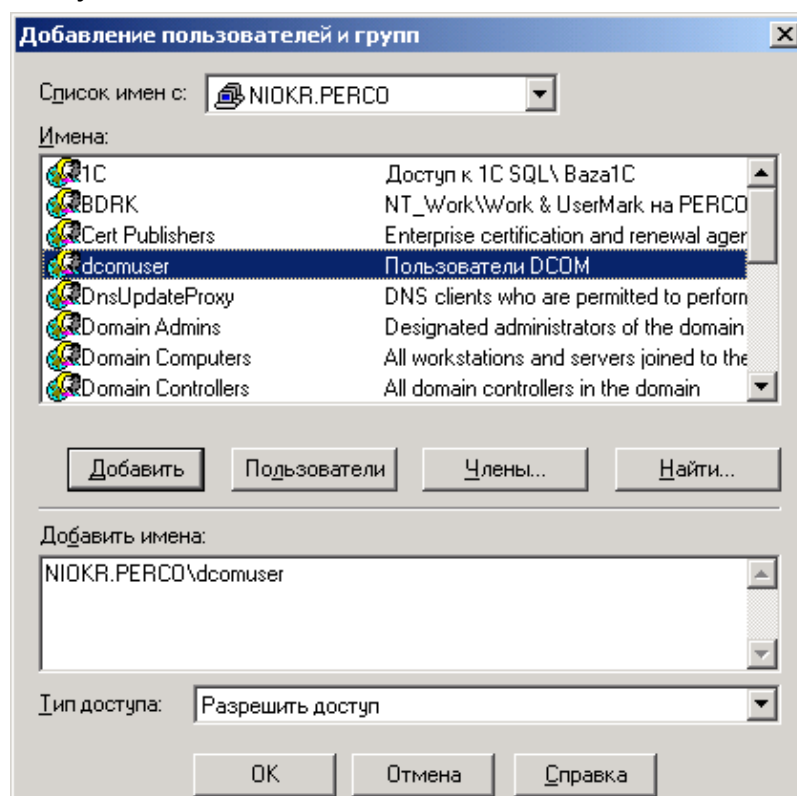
Добавление пользователей и групп

Список имен с: NIOKR.PERCO

Имена:

| | |
|---|---|
| 1C | Доступ к 1С SQL\ Baza1C |
| BDRK | NT_Work\Work & UserMark на PERCO |
| Cert Publishers | Enterprise certification and renewal ager |
| dcomuser | Пользователи DCOM |
| DnsUpdateProxy | DNS clients who are permitted to perform |
| Domain Admins | Designated administrators of the domain |
| Domain Computers | All workstations and servers joined to the |
| Domain Controllers | All domain controllers in the domain |

Добавить Пользователи Члены... Найти...

Добавить имена:

NIOKR.PERCO\dcomuser

Тип доступа: Разрешить доступ

OK Отмена Справка